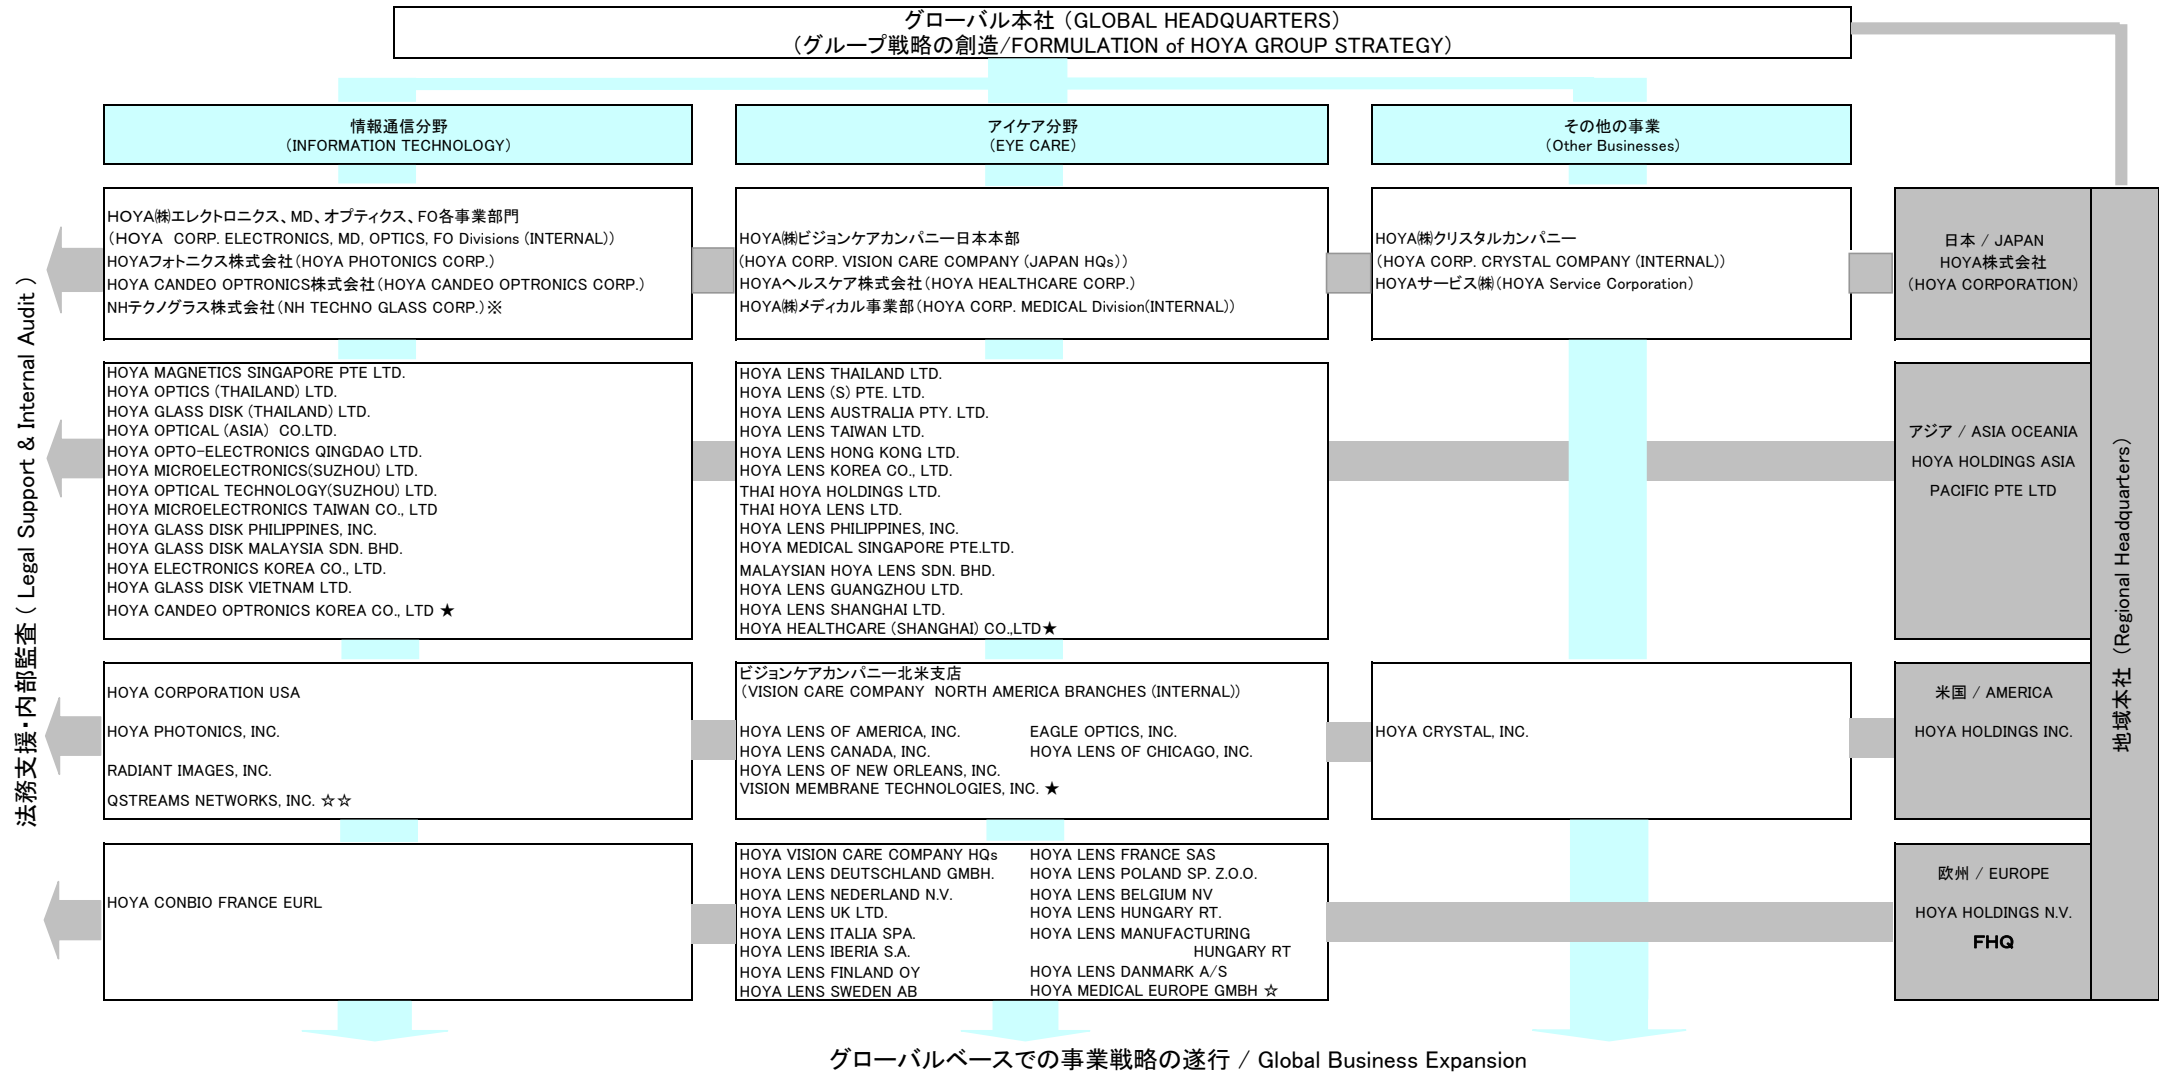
グローバル本社（GLOBAL HEADQUARTERS）
（グループ戦略の創造/FORMULATION of HOYA GROUP STRATEGY）

情報通信分野
（INFORMATION TECHNOLOGY）

アイケア分野
（EYE CARE）

その他の事業
（Other Businesses）

法務支援・内部監査（ Legal Support & Internal Audit ）

HOYA㈱エレクトロニクス、MD、オプティクス、FO各事業部門
（HOYA CORP. ELECTRONICS, MD, OPTICS, FO Divisions (INTERNAL)）
HOYAフォトニクス株式会社（HOYA PHOTONICS CORP.）
HOYA CANDEO OPTRONICS株式会社（HOYA CANDEO OPTRONICS CORP.）
NHテクノグラス株式会社（NH TECHNO GLASS CORP.）※

HOYA㈱ビジョンケアカンパニー日本本部
（HOYA CORP. VISION CARE COMPANY (JAPAN HQs)）
HOYAヘルスケア株式会社（HOYA HEALTHCARE CORP.）
HOYA㈱メディカル事業部（HOYA CORP. MEDICAL Division(INTERNAL)）

HOYA㈱クリスタルカンパニー
（HOYA CORP. CRYSTAL COMPANY (INTERNAL)）
HOYAサービス㈱（HOYA Service Corporation）

日本 / JAPAN
HOYA株式会社
（HOYA CORPORATION）

HOYA MAGNETICS SINGAPORE PTE LTD.
HOYA OPTICS (THAILAND) LTD.
HOYA GLASS DISK (THAILAND) LTD.
HOYA OPTICAL (ASIA) CO.LTD.
HOYA OPTO-ELECTRONICS QINGDAO LTD.
HOYA MICROELECTRONICS(SUZHOU) LTD.
HOYA OPTICAL TECHNOLOGY(SUZHOU) LTD.
HOYA MICROELECTRONICS TAIWAN CO., LTD
HOYA GLASS DISK PHILIPPINES, INC.
HOYA GLASS DISK MALAYSIA SDN. BHD.
HOYA ELECTRONICS KOREA CO., LTD.
HOYA GLASS DISK VIETNAM LTD.
HOYA CANDEO OPTRONICS KOREA CO., LTD ★

HOYA LENS THAILAND LTD.
HOYA LENS (S) PTE. LTD.
HOYA LENS AUSTRALIA PTY. LTD.
HOYA LENS TAIWAN LTD.
HOYA LENS HONG KONG LTD.
HOYA LENS KOREA CO., LTD.
THAI HOYA HOLDINGS LTD.
THAI HOYA LENS LTD.
HOYA LENS PHILIPPINES, INC.
HOYA MEDICAL SINGAPORE PTE.LTD.
MALAYSIAN HOYA LENS SDN. BHD.
HOYA LENS GUANGZHOU LTD.
HOYA LENS SHANGHAI LTD.
HOYA HEALTHCARE (SHANGHAI) CO.,LTD★

アジア / ASIA OCEANIA
HOYA HOLDINGS ASIA PACIFIC PTE LTD

HOYA CORPORATION USA
HOYA PHOTONICS, INC.
RADIANT IMAGES, INC.
QSTREAMS NETWORKS, INC. ☆☆

ビジョンケアカンパニー北米支店
（VISION CARE COMPANY NORTH AMERICA BRANCHES (INTERNAL)）
HOYA LENS OF AMERICA, INC.
HOYA LENS CANADA, INC.
HOYA LENS OF NEW ORLEANS, INC.
VISION MEMBRANE TECHNOLOGIES, INC. ★
EAGLE OPTICS, INC.
HOYA LENS OF CHICAGO, INC.

HOYA CRYSTAL, INC.

米国 / AMERICA
HOYA HOLDINGS INC.

HOYA CONBIO FRANCE EURL

HOYA VISION CARE COMPANY HQs
HOYA LENS DEUTSCHLAND GMBH.
HOYA LENS NEDERLAND N.V.
HOYA LENS UK LTD.
HOYA LENS ITALIA SPA.
HOYA LENS IBERIA S.A.
HOYA LENS FINLAND OY
HOYA LENS SWEDEN AB
HOYA LENS FRANCE SAS
HOYA LENS POLAND SP. Z.O.O.
HOYA LENS BELGIUM NV
HOYA LENS HUNGARY RT.
HOYA LENS MANUFACTURING HUNGARY RT
HOYA LENS DANMARK A/S
HOYA MEDICAL EUROPE GMBH ☆

欧州 / EUROPE
HOYA HOLDINGS N.V.
FHQ

地域本社（Regional Headquarters）

グローバルベースでの事業戦略の遂行 / Global Business Expansion